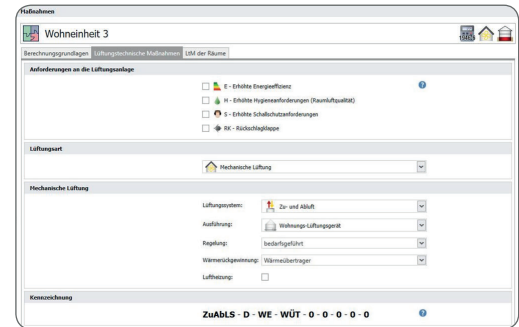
Maßnahmen

Wohneinheit 3

Berechnungsgrundlagen | Lüftungstechnische Maßnahmen | LtM der Räume

Anforderungen an die Lüftungsanlage

E - Erhöhte Energieeffizienz

H - Erhöhte Hygieneanforderungen (Raumluftqualität)

S - Erhöhte Schallschutzanforderungen

RK - Rückschlagklappe

Lüftungsart

Mechanische Lüftung

Mechanische Lüftung

Lüftungssystem: Zu- und Abluft

Ausführung: Wohnungs-Lüftungsgerät

Regelung: bedarfsgeführt

Wärmerückgewinnung: Wärmeübertrager

Luftheizung:

Kennzeichnung

ZuAbLS - D - WE - WÜT - 0 - 0 - 0 - 0 - 0